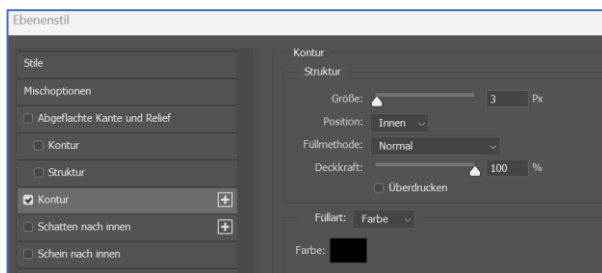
Ebenenstil

Stile

Mischoptionen

Abgeflachte Kante und Relief

Kontur

Struktur

Kontur

Schatten nach innen

Schein nach innen

Kontur

Struktur

Größe: 3 Px

Position: Innen

Füllmethode: Normal

Deckkraft: 100 %

Überdrucken

Füllart: Farbe

Farbe: